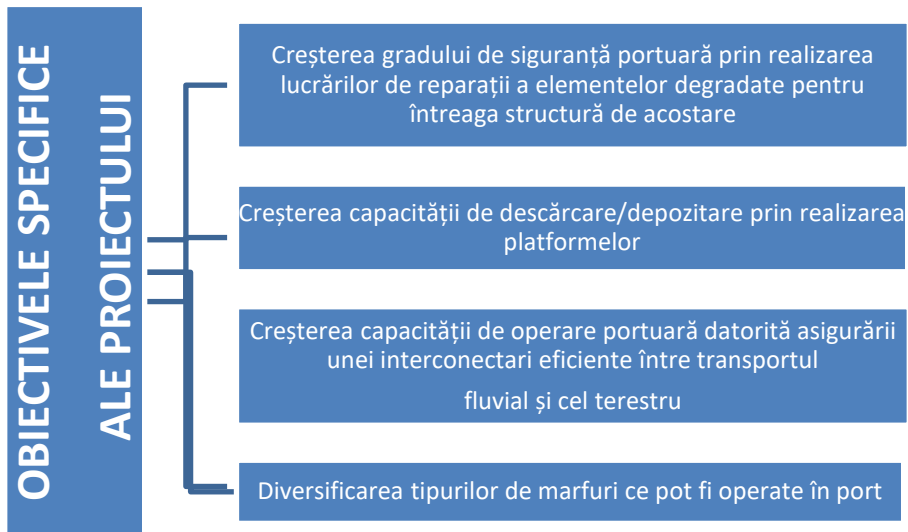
OBIECTIVELE SPECIFICE ALE PROIECTULUI

Creşterea gradului de siguranță portuară prin realizarea lucrărilor de reparații a elementelor degradate pentru întreaga structură de acostare

Creşterea capacității de descărcare/depozitare prin realizarea platformelor

Creşterea capacității de operare portuară datorită asigurării unei interconectari eficiente între transportul fluvial și cel terestru

Diversificarea tipurilor de marfuri ce pot fi operate în port